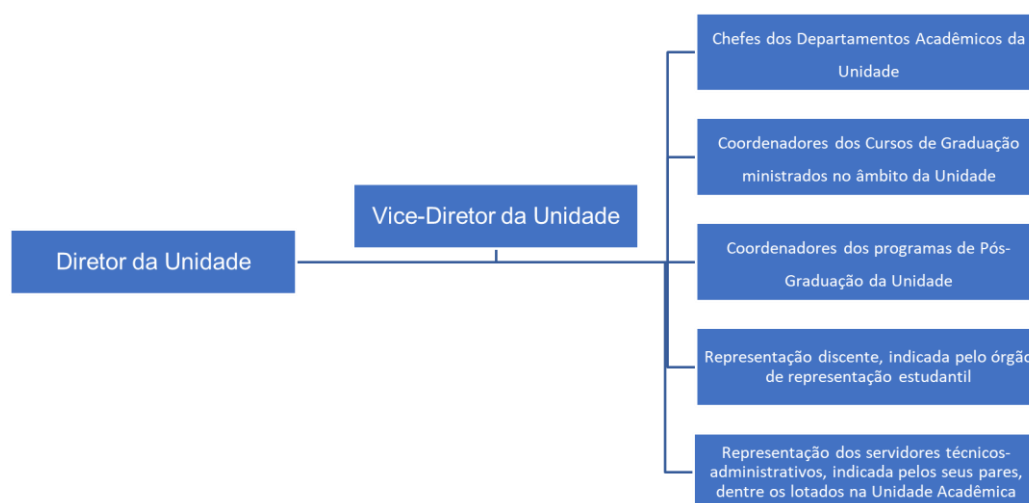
Diretor da Unidade

Vice-Diretor da Unidade

Chefes dos Departamentos Acadêmicos da Unidade

Coordenadores dos Cursos de Graduação ministrados no âmbito da Unidade

Coordenadores dos programas de Pós-Graduação da Unidade

Representação discente, indicada pelo órgão de representação estudantil

Representação dos servidores técnicos-administrativos, indicada pelos seus pares, dentre os lotados na Unidade Acadêmica